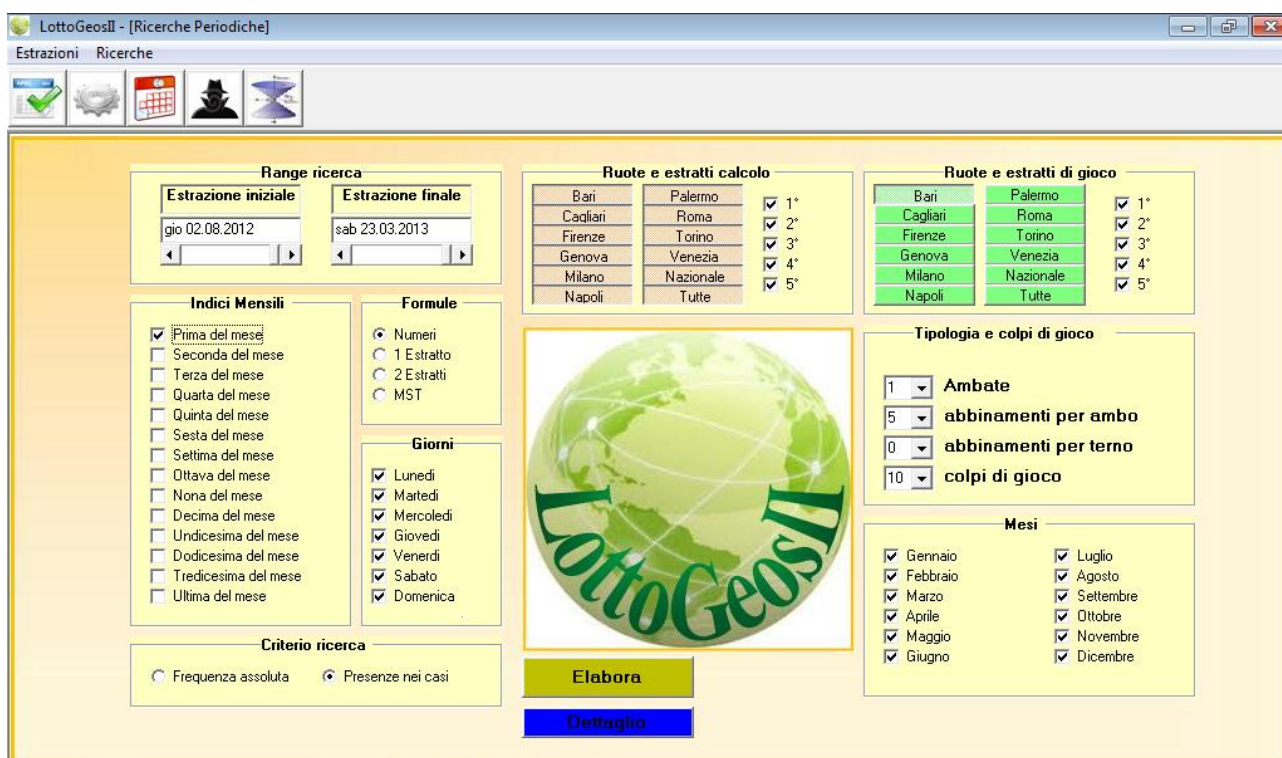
LottoGeosII - [Ricerche Periodiche]

Estrazioni Ricerche

Range ricerca

Estrazione iniziale

Estrazione finale

gio 02.08.2012

sab 23.03.2013

Ruote e estratti calcolo

| Bari | Palermo |
|---|---|
| Cagliari | Roma |
| Firenze | Torino |
| Genova | Venezia |
| Milano | Nazionale |
| Napoli | Tutte |

1° 2° 3° 4° 5°

Ruote e estratti di gioco

| Bari | Palermo |
|---|---|
| Cagliari | Roma |
| Firenze | Torino |
| Genova | Venezia |
| Milano | Nazionale |
| Napoli | Tutte |

1° 2° 3° 4° 5°

Indici Mensili

Prima del mese
Seconda del mese
Terza del mese
Quarta del mese
Quinta del mese
Sesta del mese
Settima del mese
Ottava del mese
Nona del mese
Decima del mese
Undicesima del mese
Dodicesima del mese
Tredicesima del mese
Ultima del mese

Formule

Numeri
1 Estratto
2 Estratti
MST

Giorni

Lunedi
Martedi
Mercoledi
Giovedi
Venerdi
Sabato
Domenica

LottoGeosII

Tipologia e colpi di gioco

1 Ambate
5 abbinamenti per ambo
0 abbinamenti per terno
10 colpi di gioco

Mesi

Gennaio
Febbraio
Marzo
Aprile
Maggio
Giugno
Luglio
Agosto
Settembre
Ottobre
Novembre
Dicembre

Criterio ricerca

Frequenza assoluta
Presenze nei casi

Elabora

Dettaglio